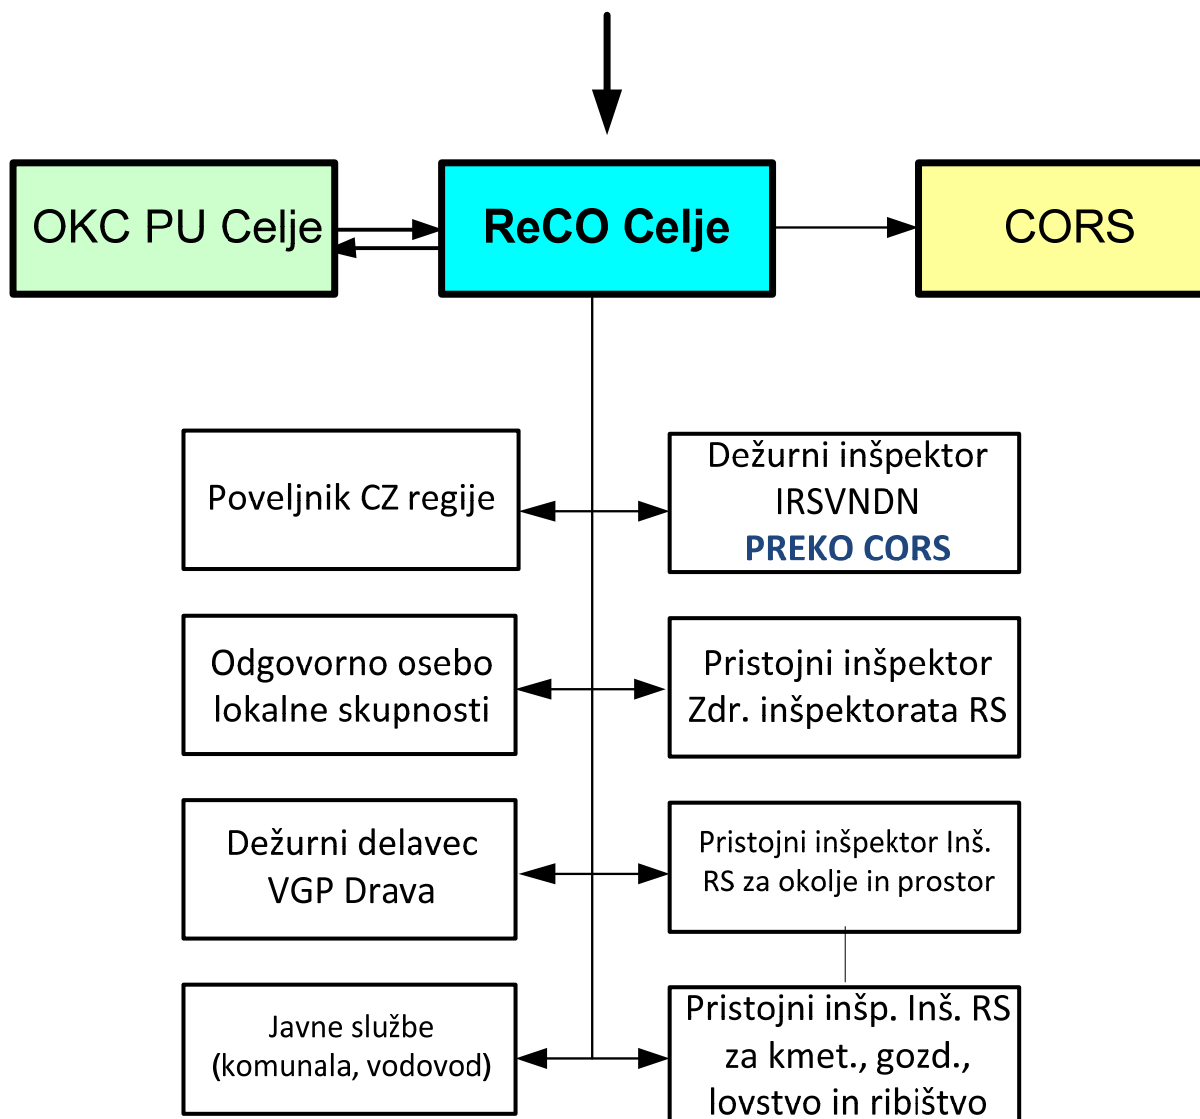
OKC PU Celje

ReCO Celje

CORS

Poveljnik CZ regije

Dežurni inšpektor IRSVNDN PREKO CORS

Odgovorno osebo lokalne skupnosti

Pristojni inšpektor Zdr. inšpektorata RS

Dežurni delavec VGP Drava

Pristojni inšpektor Inš. RS za okolje in prostor

Javne službe (komunala, vodovod)

Pristojni inšp. Inš. RS za kmet., gozd., lovstvo in ribištvo